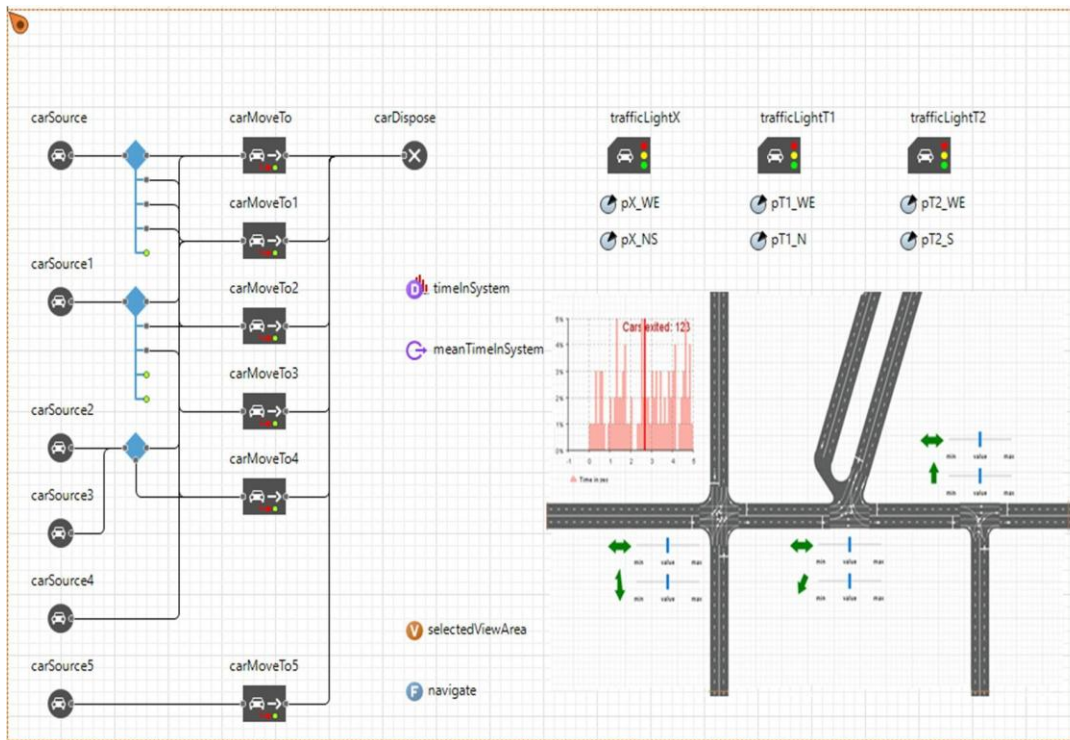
carSource

carMoveTo

carDispose

trafficLightX

trafficLightT1

trafficLightT2

pX_WE

pT1_WE

pT2_WE

pX_NS

pT1_N

pT2_S

carMoveTo1

carSource1

carMoveTo2

timeInSystem

meanTimeInSystem

Cars exited: 123

5%

4%

3%

2%

1%

0%

-1

0

1

2

3

4

5

Time in sec

carMoveTo3

carSource2

carMoveTo4

carSource3

min value max

min value max

min value max

min value max

min value max

min value max

carSource4

selectedViewArea

carSource5

carMoveTo5

navigate